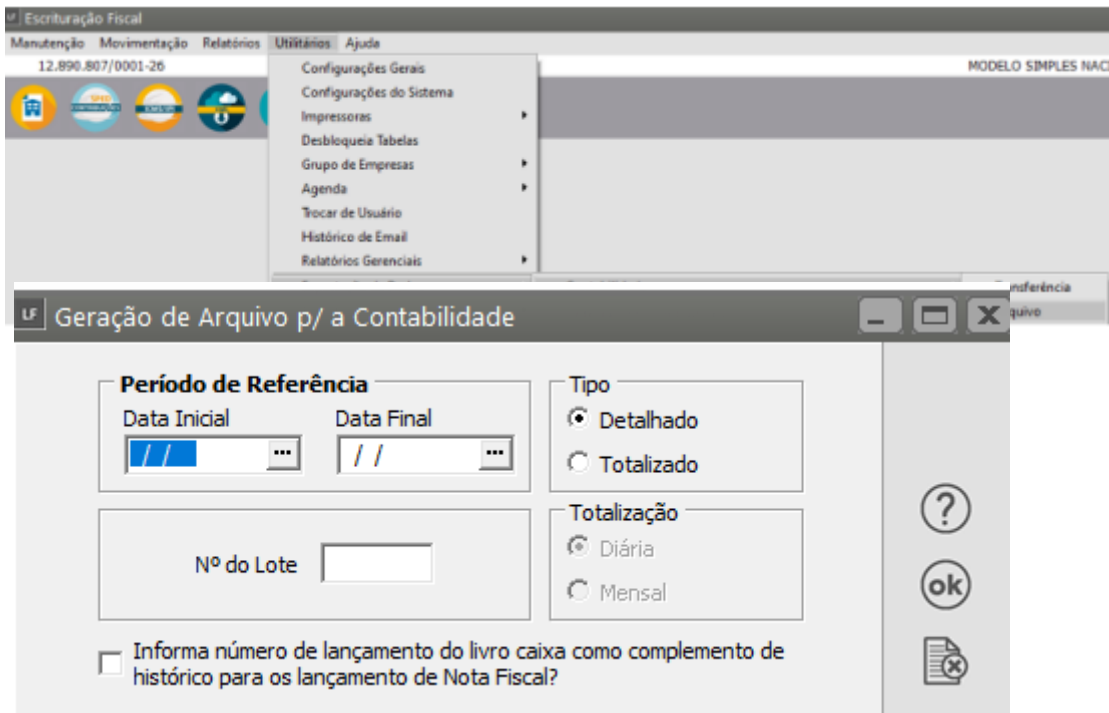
LF Escrituração Fiscal

Manutenção Movimentação Relatórios Utilitários Ajuda

12.890.807/0001-26

MODELO SIMPLES NAC

Configurações Gerais
Configurações do Sistema
Impressoras
Desbloqueia Tabelas
Grupo de Empresas
Agenda
Trocar de Usuário
Histórico de Email
Relatórios Gerenciais

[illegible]nsferência
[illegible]quivo

LF Geração de Arquivo p/ a Contabilidade

Período de Referência
Data Inicial
/ /
Data Final
/ /

Tipo
Detalhado
Totalizado

Nº do Lote

Totalização
Diária
Mensal

ok

Informa número de lançamento do livro caixa como complemento de histórico para os lançamento de Nota Fiscal?